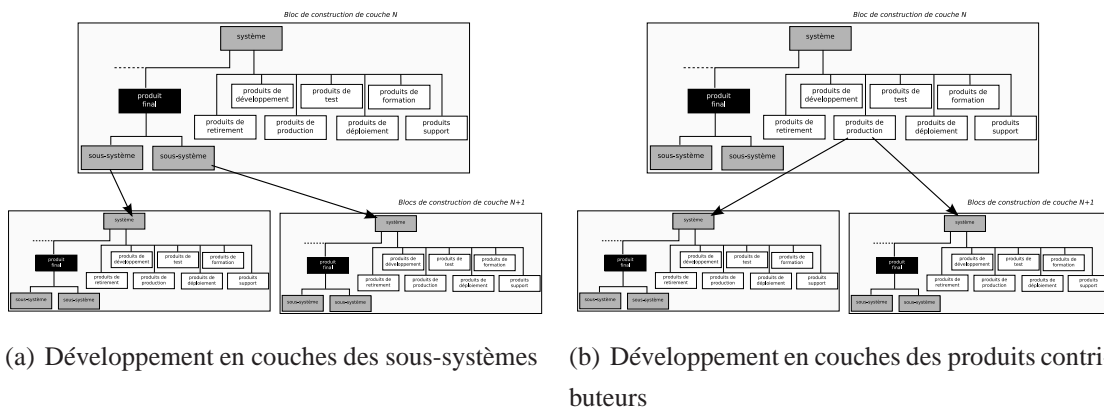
Bloc de construction de couche N

système

produit final

produits de développement

produits de test

produits de formation

produits de retirement

produits de production

produits de déploiement

produits support

sous-système

sous-système

Blocs de construction de couche N+1

système

produit final

produits de développement

produits de test

produits de formation

produits de retirement

produits de production

produits de déploiement

produits support

sous-système

sous-système

système

produit final

produits de développement

produits de test

produits de formation

produits de retirement

produits de production

produits de déploiement

produits support

sous-système

sous-système

(a) Développement en couches des sous-systèmes

Bloc de construction de couche N

système

produit final

produits de développement

produits de test

produits de formation

produits de retirement

produits de production

produits de déploiement

produits support

sous-système

sous-système

Blocs de construction de couche N+1

système

produit final

produits de développement

produits de test

produits de formation

produits de retirement

produits de production

produits de déploiement

produits support

sous-système

sous-système

système

produit final

produits de développement

produits de test

produits de formation

produits de retirement

produits de production

produits de déploiement

produits support

sous-système

sous-système

(b) Développement en couches des produits contributeurs